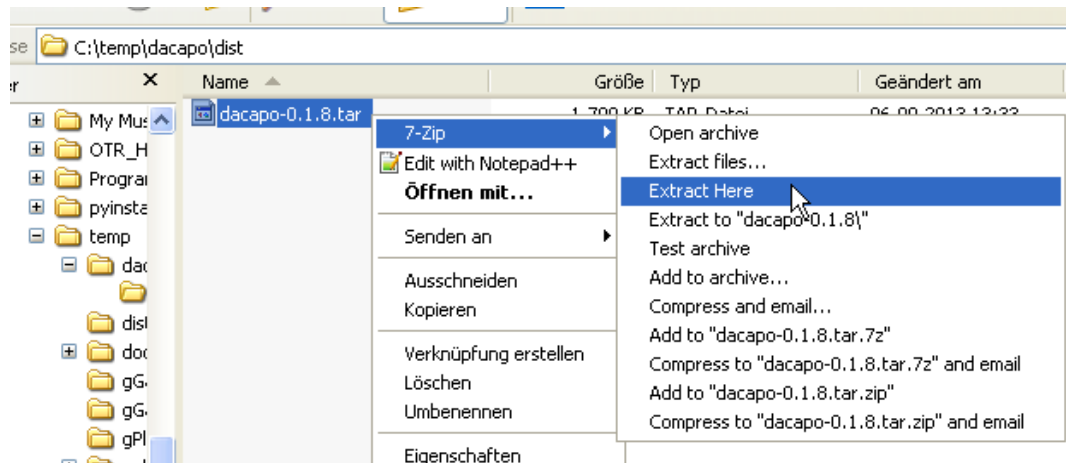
se C:\temp\dacapo\dist

er ×

My Mus
OTR_H
Prograı
pyinsta
temp
dac
dist
doc
gG
gG
gPl

| Name | Größe | Typ | Geändert am |
|---|---|---|---|
| dacapo-0.1.8.tar | 1.799 KB | TAR-Datei | 06.09.2013 13:33 |

7-Zip
Edit with Notepad++
Öffnen mit...
Senden an
Ausschneiden
Kopieren
Verknüpfung erstellen
Löschen
Umbenennen
Eigenschaften

Open archive
Extract files...
Extract Here
Extract to "dacapo-0.1.8\"
Test archive
Add to archive...
Compress and email...
Add to "dacapo-0.1.8.tar.7z"
Compress to "dacapo-0.1.8.tar.7z" and email
Add to "dacapo-0.1.8.tar.zip"
Compress to "dacapo-0.1.8.tar.zip" and email